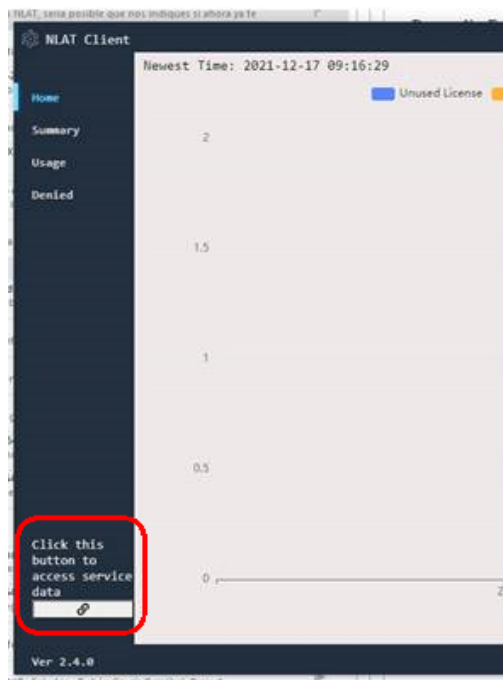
NLAT, sería posible que nos indiques si ahora ya te

NLAT Client

Home
Summary
Usage
Denied

Newest Time: 2021-12-17 09:16:29

Unused License

2
1.5
1
0.5
0

Click this button to access service data

Ver 2.4.0